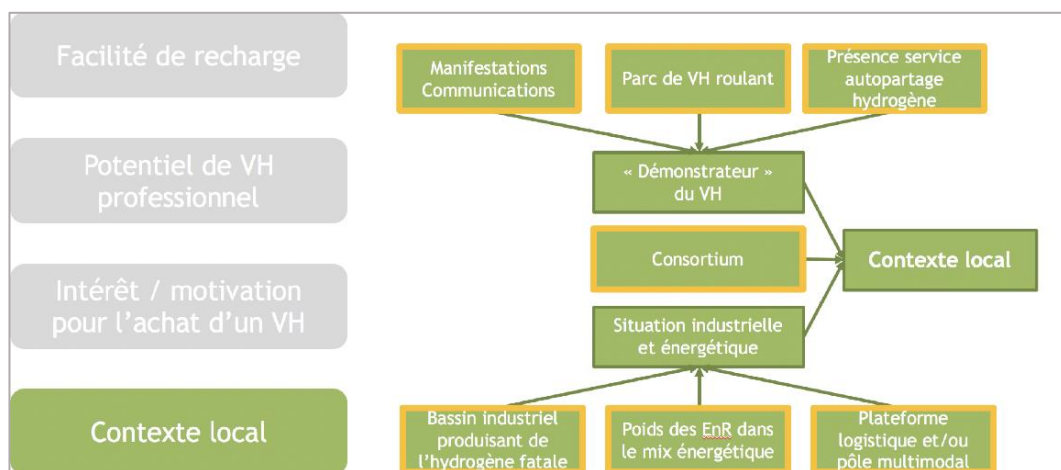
Facilité de recharge

Potentiel de VH professionnel

Intérêt / motivation pour l'achat d'un VH

Contexte local

Manifestations Communications

Parc de VH roulant

Présence service autopartage hydrogène

« Démonstrateur » du VH

Consortium

Contexte local

Situation industrielle et énergétique

Bassin industriel produisant de l'hydrogène fatale

Poids des EnR dans le mix énergétique

Plateforme logistique et/ou pôle multimodal